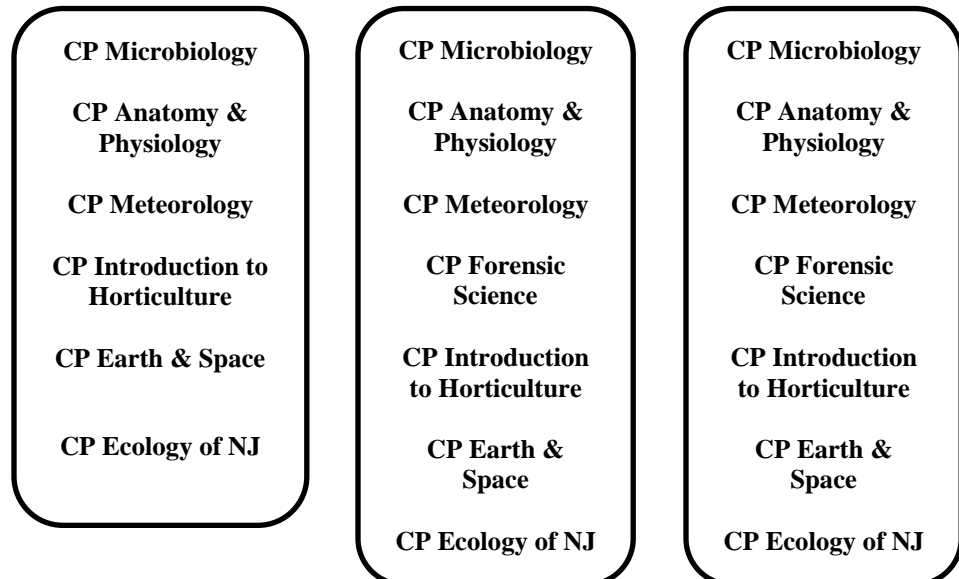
CP Microbiology

CP Anatomy & Physiology

CP Meteorology

CP Introduction to Horticulture

CP Earth & Space

CP Ecology of NJ

CP Microbiology

CP Anatomy & Physiology

CP Meteorology

CP Forensic Science

CP Introduction to Horticulture

CP Earth & Space

CP Ecology of NJ

CP Microbiology

CP Anatomy & Physiology

CP Meteorology

CP Forensic Science

CP Introduction to Horticulture

CP Earth & Space

CP Ecology of NJ